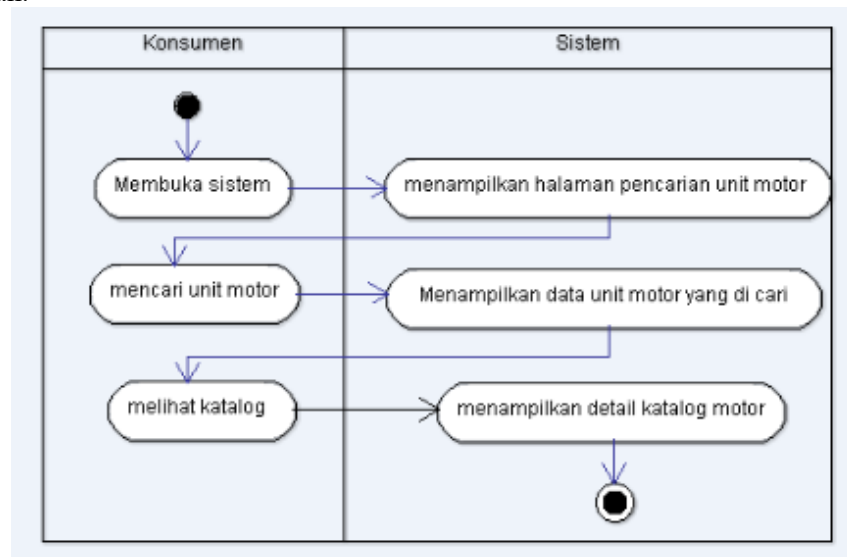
| Konsumen | Sistem |
|---|---|
| Membuka sistem | menampilkan halaman pencarian unit motor |
| mencari unit motor | Menampilkan data unit motor yang di cari |
| melihat katalog | menampilkan detail katalog motor |